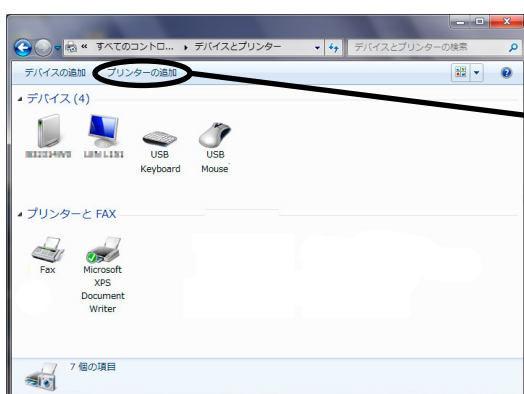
« すべてのコントロ... ▸ デバイスとプリンター

デバイスとプリンターの検索

デバイスの追加　プリンターの追加

デバイス (4)

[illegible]

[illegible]

USB Keyboard

USB Mouse

プリンターと FAX

Fax

Microsoft XPS Document Writer

7 個の項目